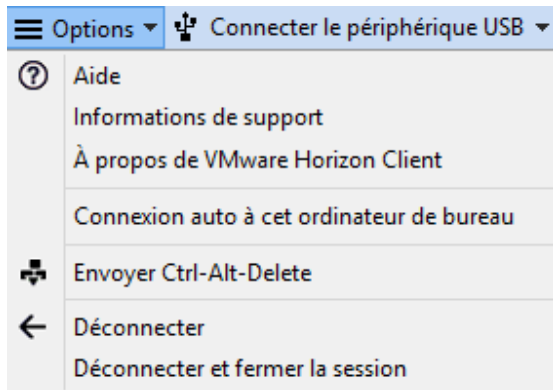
Options ▾ Connecter le périphérique USB ▾

Aide
Informations de support
À propos de VMware Horizon Client

Connexion auto à cet ordinateur de bureau

Envoyer Ctrl-Alt-Delete

Déconnecter
Déconnecter et fermer la session